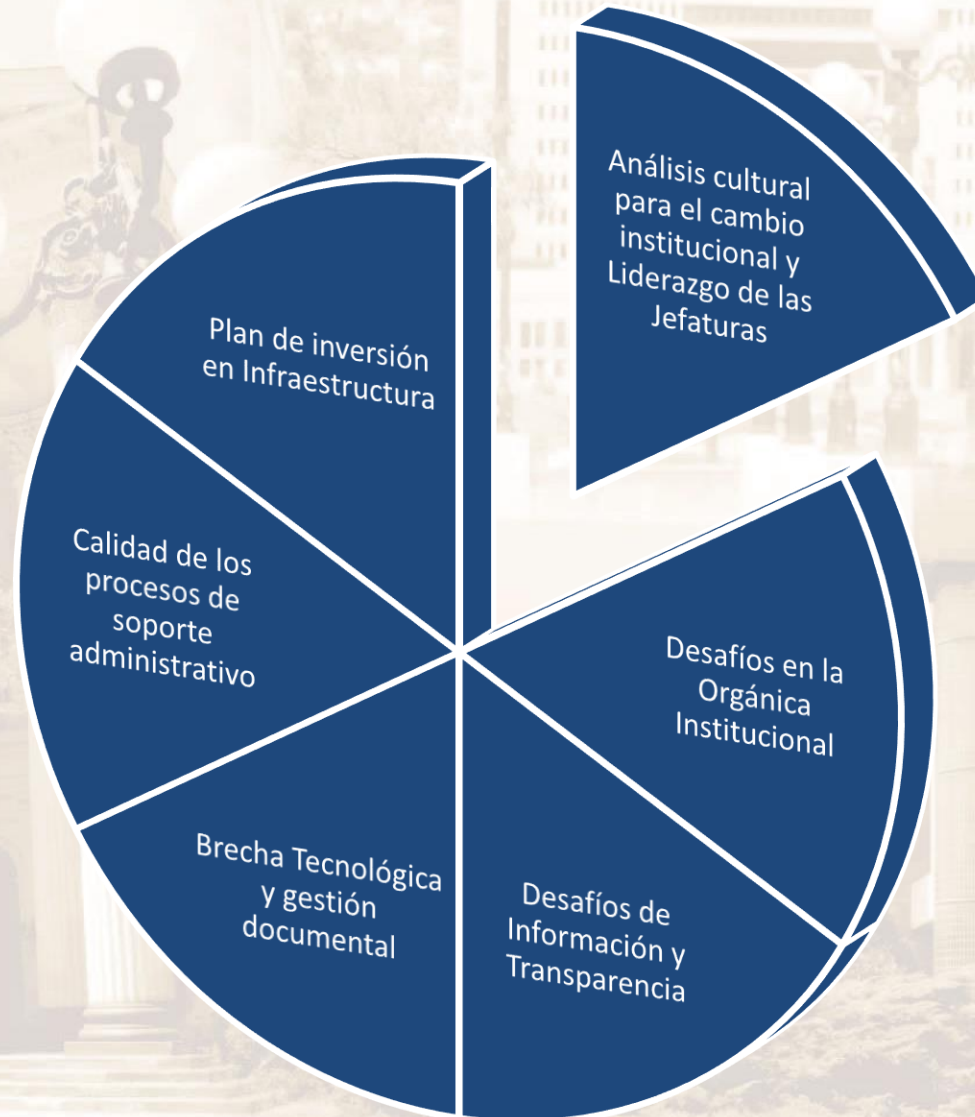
Análisis cultural para el cambio institucional y Liderazgo de las Jefaturas

Plan de inversión en Infraestructura

Calidad de los procesos de soporte administrativo

Desafíos en la Orgánica Institucional

Brecha Tecnológica y gestión documental

Desafíos de Información y Transparencia